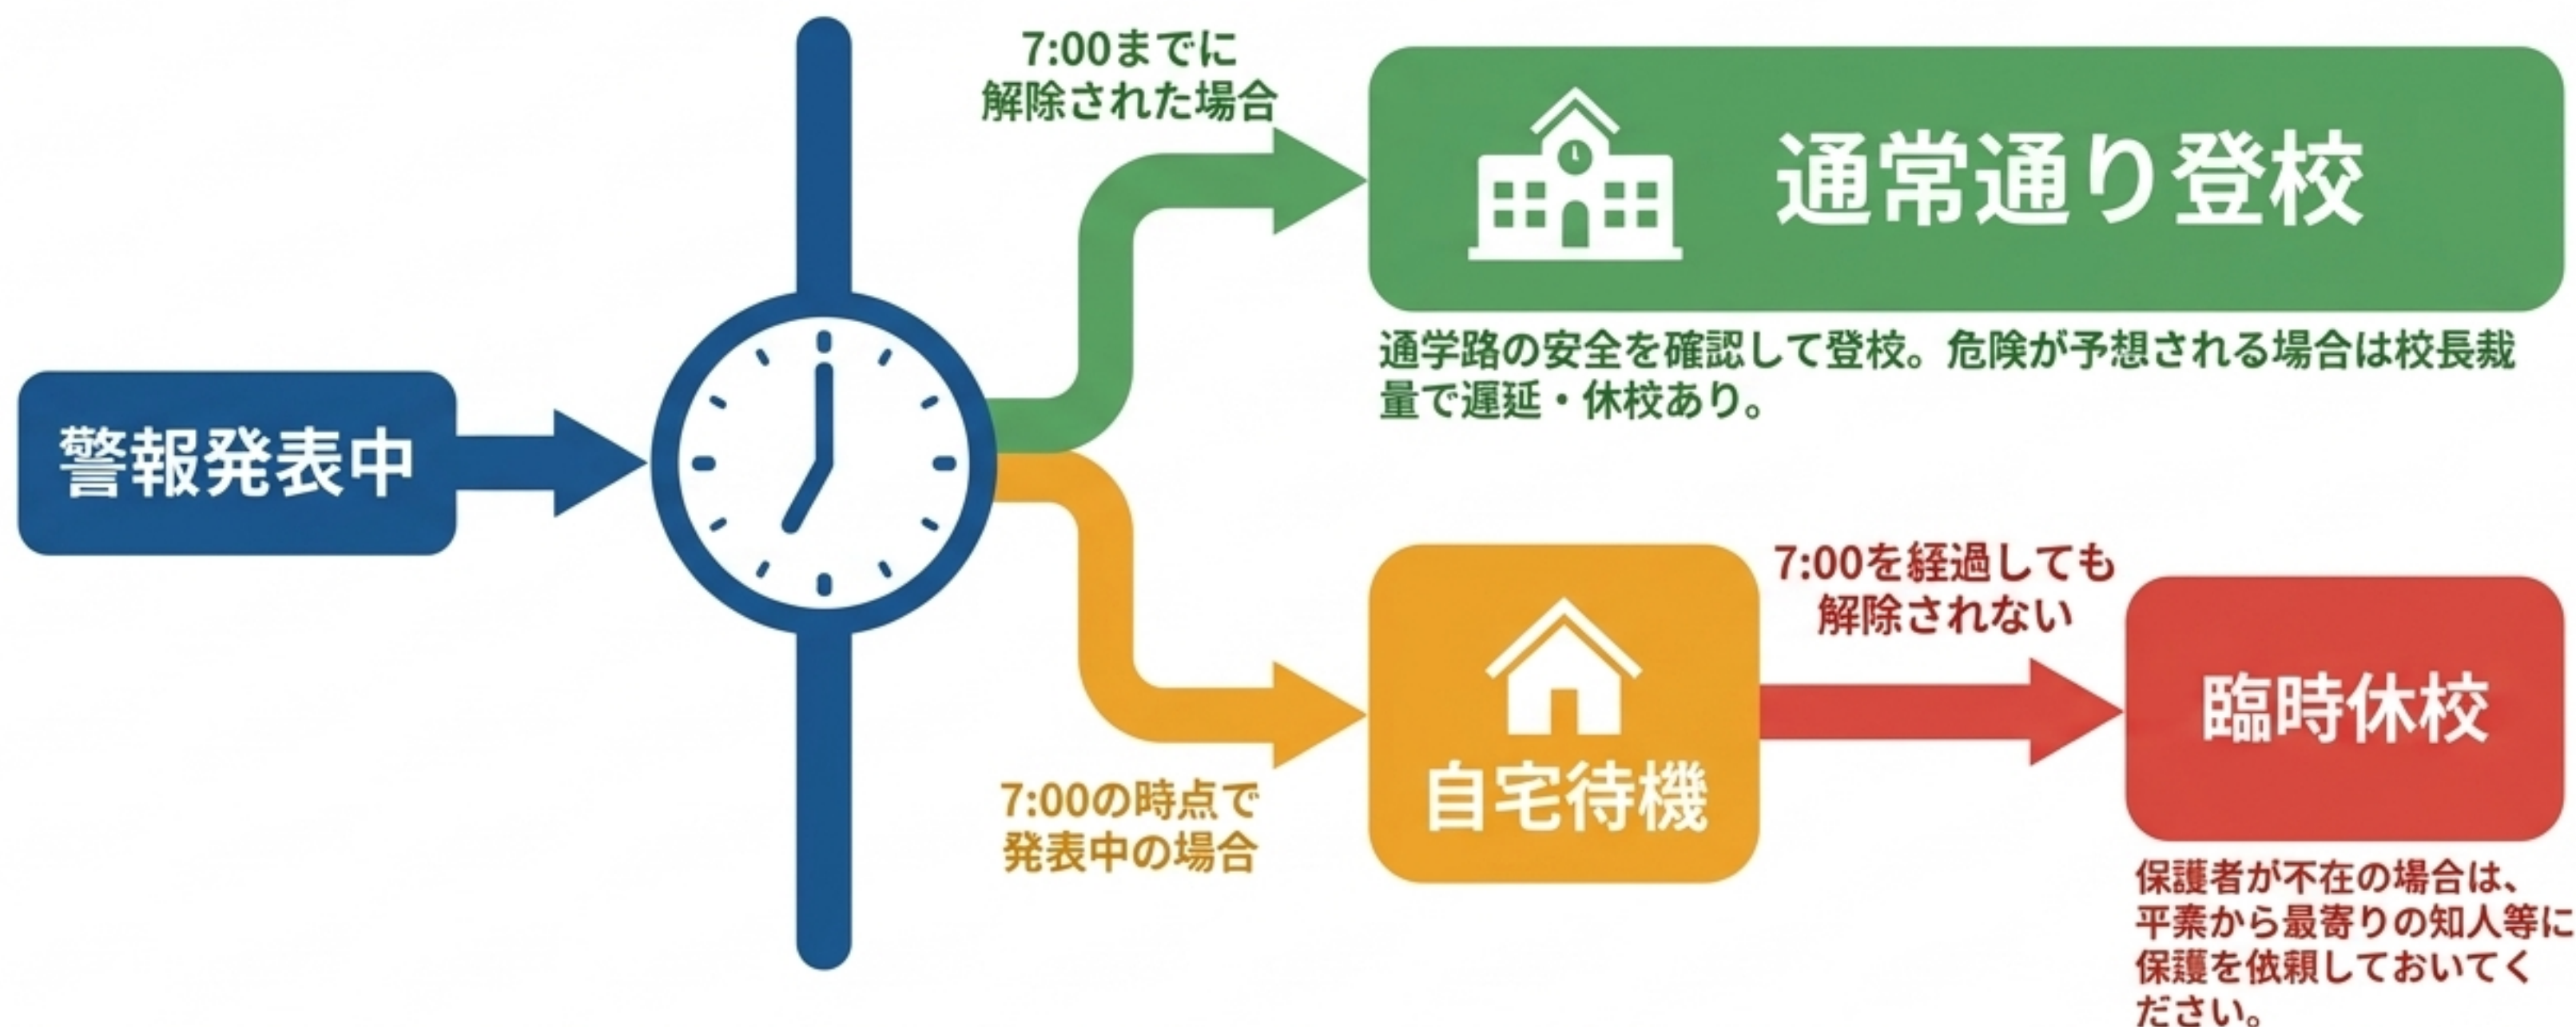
警報発表中

7:00までに解除された場合

通常通り登校

通学路の安全を確認して登校。危険が予想される場合は校長裁量で遅延・休校あり。

7:00の時点で発表中の場合

自宅待機

7:00を経過しても解除されない

臨時休校

保護者が不在の場合は、平素から最寄りの知人等に保護を依頼しておいてください。